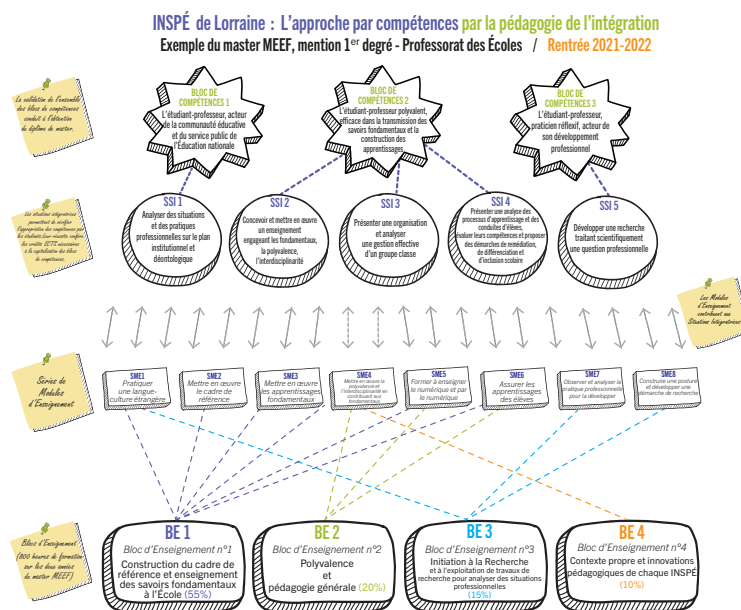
INSPÉ de Lorraine : L'approche par compétences par la pédagogie de l'intégration
Exemple du master MEEF, mention 1$^{er}$ degré - Professorat des Écoles / Rentrée 2021-2022

La validation de l'ensemble des blocs de compétences conduit à l'obtention du diplôme de master.

BLOC DE COMPÉTENCES 1
L'étudiant-professeur, acteur de la communauté éducative et du service public de l'Éducation nationale

BLOC DE COMPÉTENCES 2
L'étudiant-professeur polyvalent, efficace dans la transmission des savoirs fondamentaux et la construction des apprentissages

BLOC DE COMPÉTENCES 3
L'étudiant-professeur, praticien réflexif, acteur de son développement professionnel

Les situations intégratives permettent de vérifier l'appropriation des compétences par les étudiants.Leur réussite confère les crédits ECTS nécessaires à la capitalisation des blocs de compétences.

SSI 1
Analyser des situations et des pratiques professionnelles sur le plan institutionnel et déontologique

SSI 2
Concevoir et mettre en œuvre un enseignement engageant les fondamentaux, la polyvalence, l'interdisciplinarité

SSI 3
Présenter une organisation et analyser une gestion effective d'un groupe classe

SSI 4
Présenter une analyse des processus d'apprentissage et des conduites d'élèves, évaluer leurs compétences et proposer des démarches de remédiation, de différenciation et d'inclusion scolaire

SSI 5
Développer une recherche traitant scientifiquement une question professionnelle

Les Modules d'Enseignement contribuent aux Situations Intégratives

Séries de Modules d'Enseignement

SME1
Pratiquer une langue-culture étrangère

SME2
Mettre en œuvre le cadre de référence

SME3
Mettre en œuvre les apprentissages fondamentaux

SME4
Mettre en œuvre la polyvalence et l'interdisciplinarité en contribuant aux fondamentaux

SME5
Former à enseigner le numérique et par le numérique

SME6
Assurer les apprentissages des élèves

SME7
Observer et analyser la pratique professionnelle pour la développer

SME8
Construire une posture et développer une démarche de recherche

Blocs d'Enseignement (800 heures de formation sur les deux années du master MEEF)

BE 1
Bloc d'Enseignement n°1
Construction du cadre de référence et enseignement des savoirs fondamentaux à l'École (55%)

BE 2
Bloc d'Enseignement n°2
Polyvalence et pédagogie générale (20%)

BE 3
Bloc d'Enseignement n°3
Initiation à la Recherche et à l'exploitation de travaux de recherche pour analyser des situations professionnelles (15%)

BE 4
Bloc d'Enseignement n°4
Contexte propre et innovations pédagogiques de chaque INSPÉ (10%)